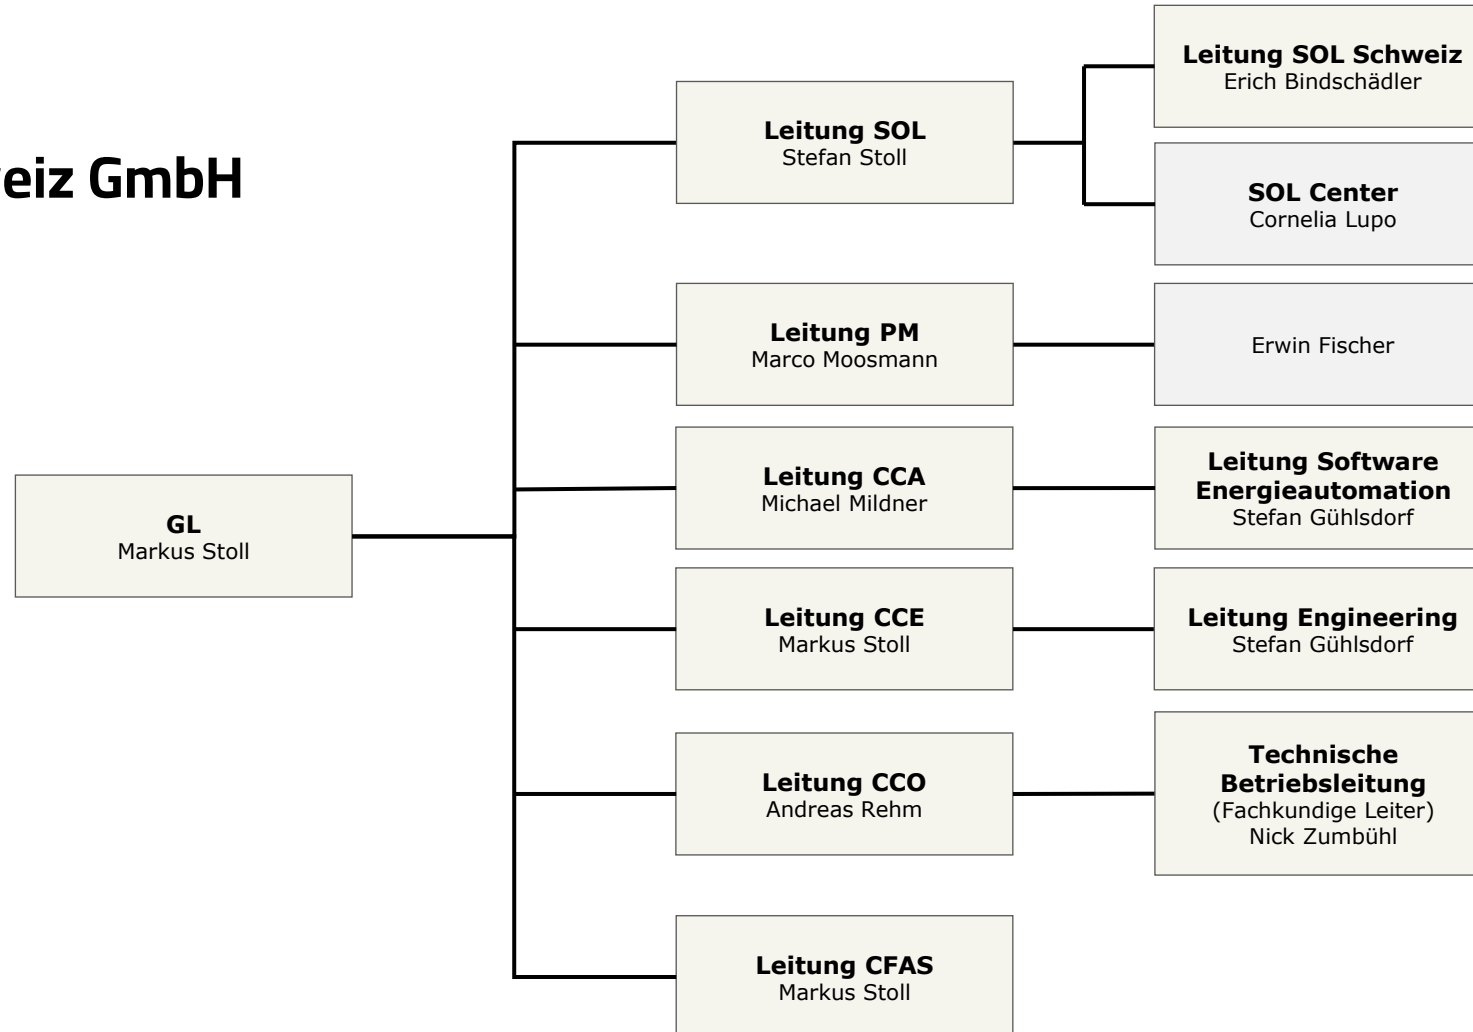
eiz GmbH

GL
Markus Stoll

Leitung SOL
Stefan Stoll

Leitung PM
Marco Moosmann

Leitung CCA
Michael Mildner

Leitung CCE
Markus Stoll

Leitung CCO
Andreas Rehm

Leitung CFAS
Markus Stoll

Leitung SOL Schweiz
Erich Bindschädler

SOL Center
Cornelia Lupo

Erwin Fischer

Leitung Software Energieautomation
Stefan Gühlsdorf

Leitung Engineering
Stefan Gühlsdorf

Technische Betriebsleitung
(Fachkundige Leiter)
Nick Zumbühl